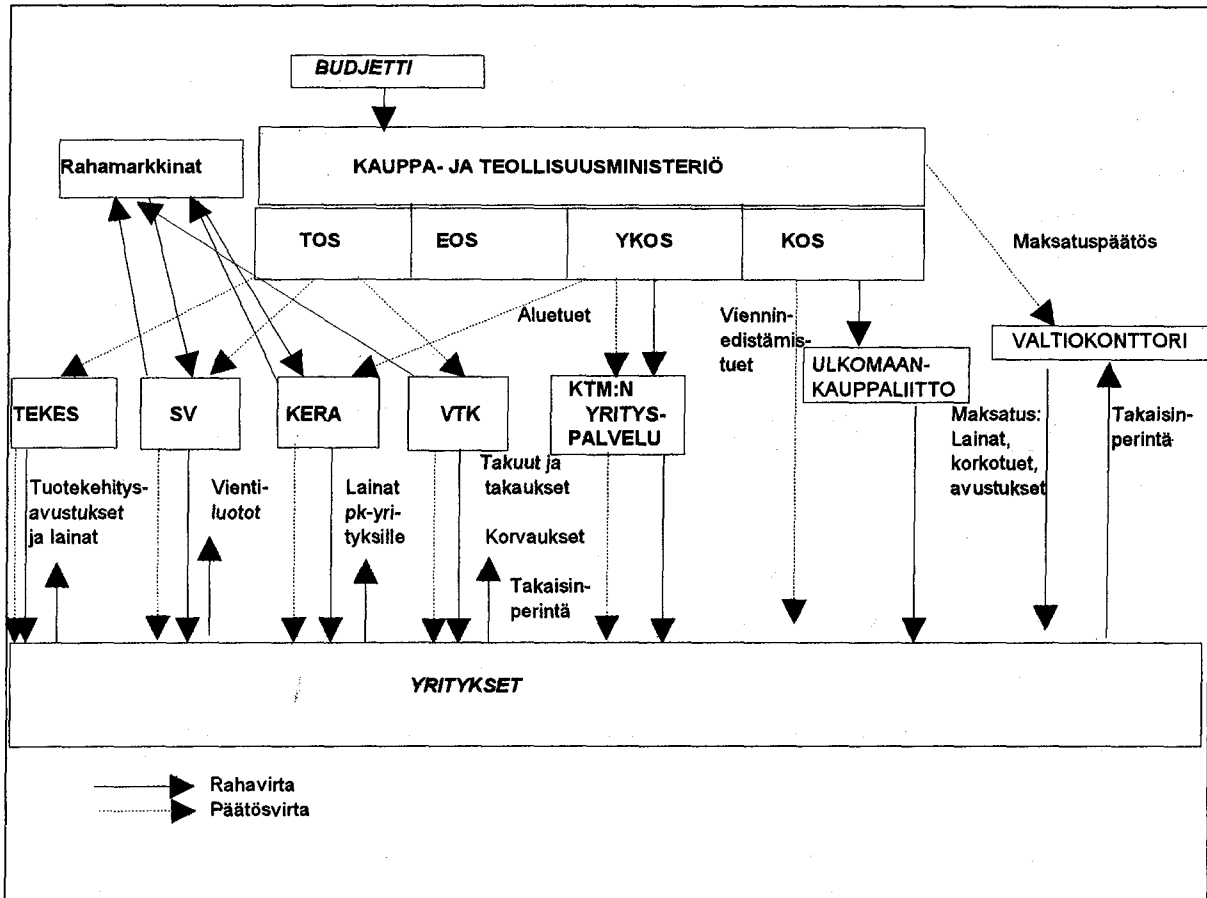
BUDJETTI

Rahamarkkinat

KAUPPA- JA TEOLLISUUSMINISTERIÖ

TOS
EOS
YKOS
KOS

Maksatuspäätös

Aluetuet

Viennin-edistämis-tuet

VALTIOKONTTORI

TEKES
SV
KERA
VTK
KTM:N YRITYS-PALVELU
ULKOMAAN-KAUPPALIITTO

Tuotekehitys-avustukset ja lainat

Vienti-luotot

Lainat pk-yrityksille

Takuut ja takaukset

Korvaukset

Takaisin-perintä

Maksatus: Lainat, korkotuet, avustukset

Takaisin-perintä

YRITYKSET

Rahavirta
Päätösvirta